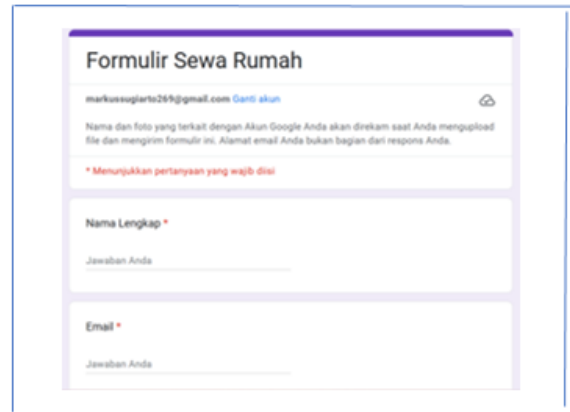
Formulir Sewa Rumah

markussugiarto269@gmail.com Ganti akun

Nama dan foto yang terkait dengan Akun Google Anda akan direkam saat Anda mengupload file dan mengirim formulir ini. Alamat email Anda bukan bagian dari respons Anda.

* Menunjukkan pertanyaan yang wajib diisi

Nama Lengkap *

Jawaban Anda

Email *

Jawaban Anda